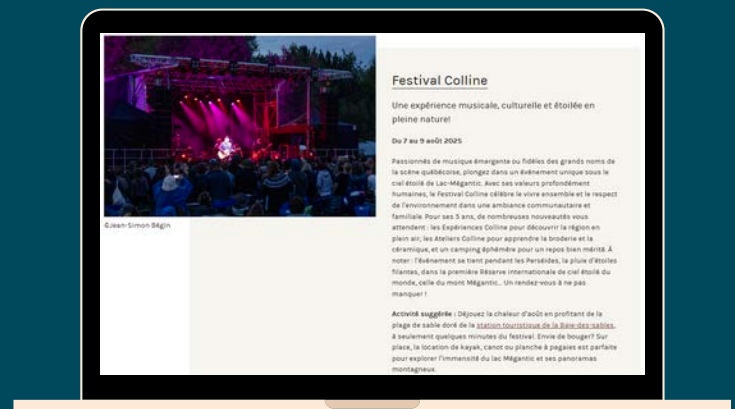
©Jean-Simon Bégin

Festival Colline

Une expérience musicale, culturelle et étoilée en pleine nature!

Du 7 au 9 août 2025

Passionnés de musique émergente ou fidèles des grands noms de la scène québécoise, plongez dans un événement unique sous le ciel étoilé de Lac-Mégantic. Avec ses valeurs profondément humaines, le Festival Colline célèbre le vivre ensemble et le respect de l'environnement dans une ambiance communautaire et familiale. Pour ses 5 ans, de nombreuses nouveautés vous attendent : les Expériences Colline pour découvrir la région en plein air, les Ateliers Colline pour apprendre la broderie et la céramique, et un camping éphémère pour un repos bien mérité. À noter : l'événement se tient pendant les Perséides, la pluie d'étoiles filantes, dans la première Réserve internationale de ciel étoilé du monde, celle du mont Mégantic... Un rendez-vous à ne pas manquer !

Activité suggérée : Déjouez la chaleur d'août en profitant de la plage de sable doré de la station touristique de la Baie-des-sables, à seulement quelques minutes du festival. Envie de bouger? Sur place, la location de kayak, canot ou planche à pagaies est parfaite pour explorer l'immensité du lac Mégantic et ses panoramas montagneux.